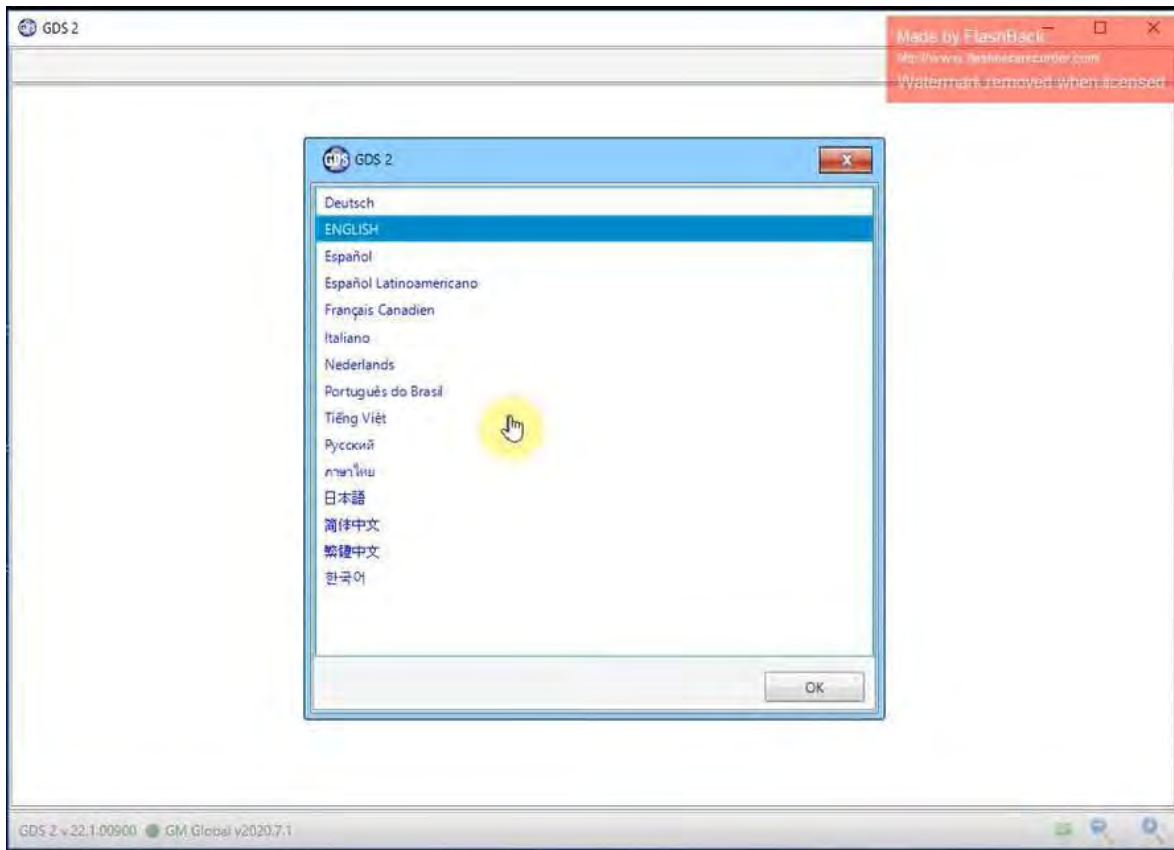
GDS 2

Made by FlashBack
http://www.flashbackrecorder.com
Watermark removed when licensed

GDS 2

Deutsch
ENGLISH
Español
Español Latinoamericano
Français Canadien
Italiano
Nederlands
Português do Brasil
Tiếng Việt
Русский
ภาษาไทย
日本語
简体中文
繁體中文
한국어

OK

GDS 2 v 22.1.00900 GM Global v2020.7.1